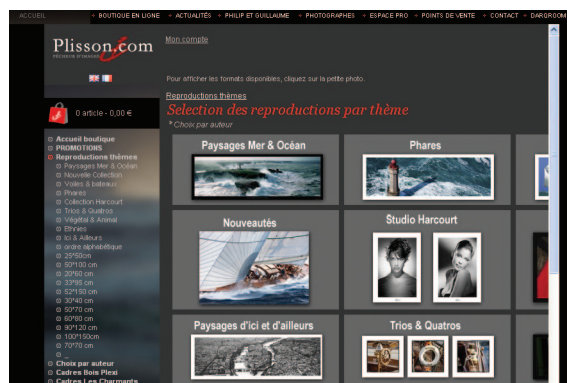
ACCUEIL • BOUTIQUE EN LIGNE • ACTUALITÉS • PHILIP ET GUILLAUME • PHOTOGRAPHES • ESPACE PRO • POINTS DE VENTE • CONTACT • DARGROOM

Plisson.com

Mon compte

Pour afficher les formats disponibles, cliquez sur la petite photo.

0 article - 0,00 €

Reproductions thèmes
Selection des reproductions par thème
* Choix par auteur

Accueil boutique
PROMOTIONS
Reproductions thèmes
Paysages Mer & Océan
Nouvelle Collection
Voiles & bateaux
Phares
Collection Harcourt
Trios & Quatros
Végétal & Animal
Ethnies
Ici & Ailleurs
ordre alphabétique
25*50cm
50*100 cm
20*60 cm
33*95 cm
52*150 cm
30*40 cm
50*70 cm
60*80 cm
90*120 cm
100*150cm
70*70 cm
Choix par auteur
Cadres Bois Plexi
Cadres Les Charmants

Paysages Mer & Océan

Phares

Nouveautés

Studio Harcourt

Paysages d'ici et d'ailleurs

Trios & Quatros